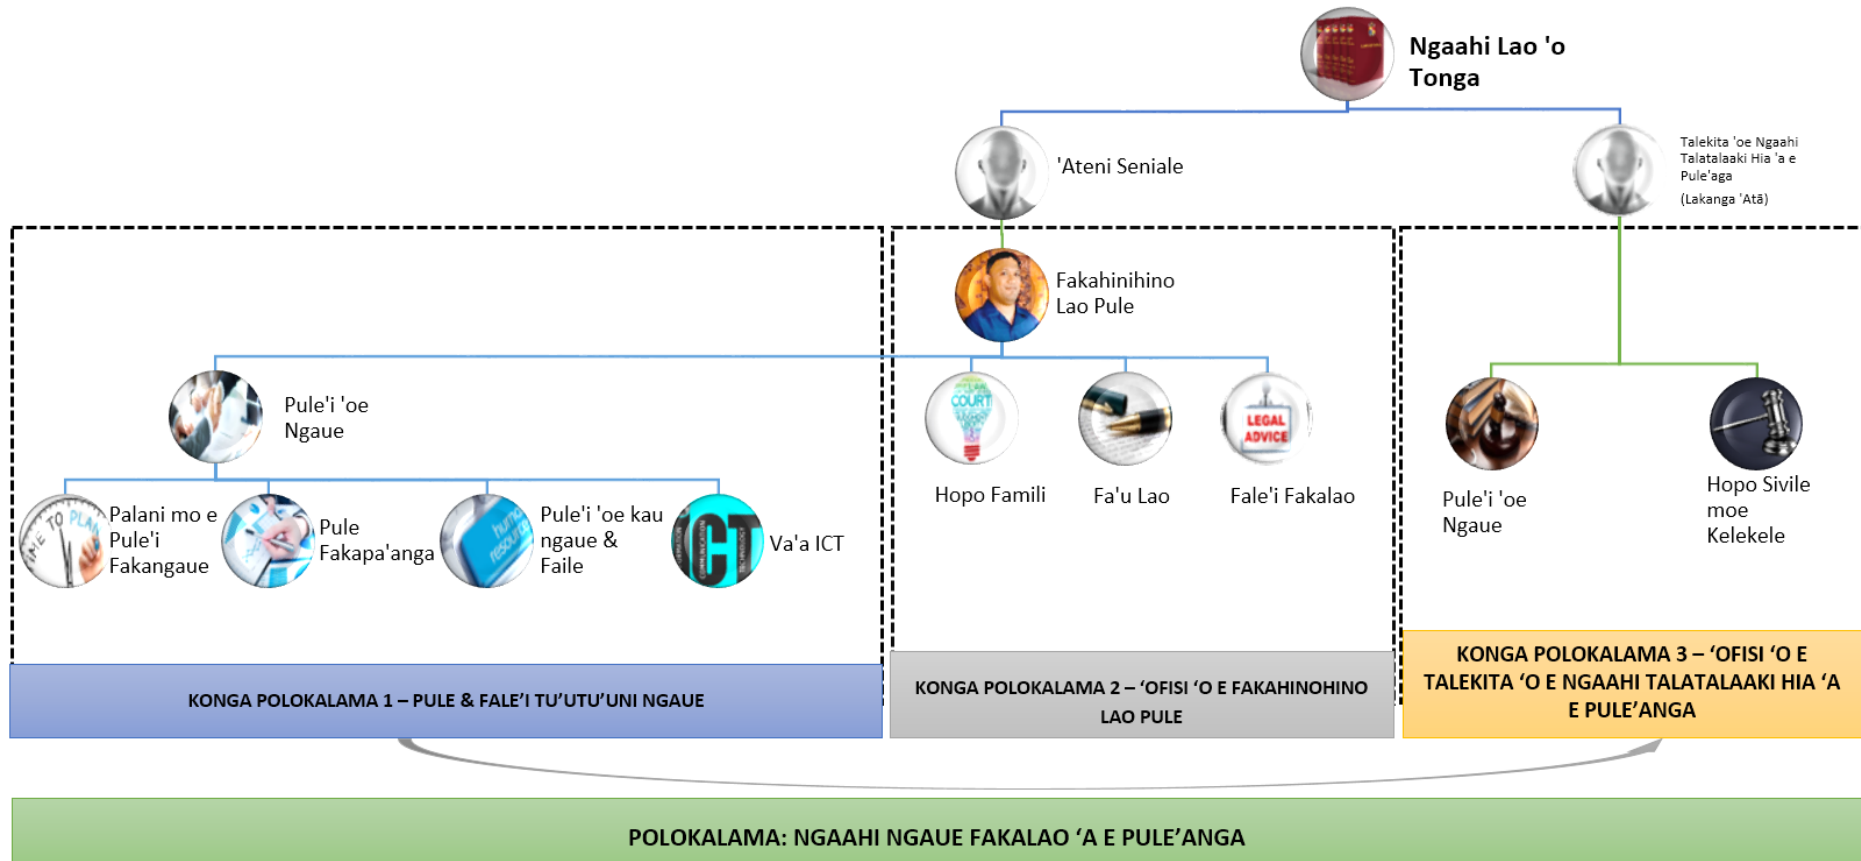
Ngaahi Lao 'o Tonga

'Ateni Seniale

Talekita 'oe Ngaahi Talatalaaki Hia 'a e Pule'aga

(Lakanga 'Atā)

Fakahinihino Lao Pule

Pule'i 'oe Ngaue

Palani mo e Pule'i Fakangaue

Pule Fakapa'anga

Pule'i 'oe kau ngaue & Faile

Va'a ICT

Hopo Famili

Fa'u Lao

Fale'i Fakalao

Pule'i 'oe Ngaue

Hopo Sivile moe Kelekele

KONGA POLOKALAMA 1 – PULE & FALE'I TU'UTU'UNI NGAUE

KONGA POLOKALAMA 2 – 'OFISI 'O E FAKAHINOHINO LAO PULE

KONGA POLOKALAMA 3 – 'OFISI 'O E TALEKITA 'O E NGAAHI TALATALAAKI HIA 'A E PULE'ANGA

POLOKALAMA: NGAAHI NGAUE FAKALAO 'A E PULE'ANGA